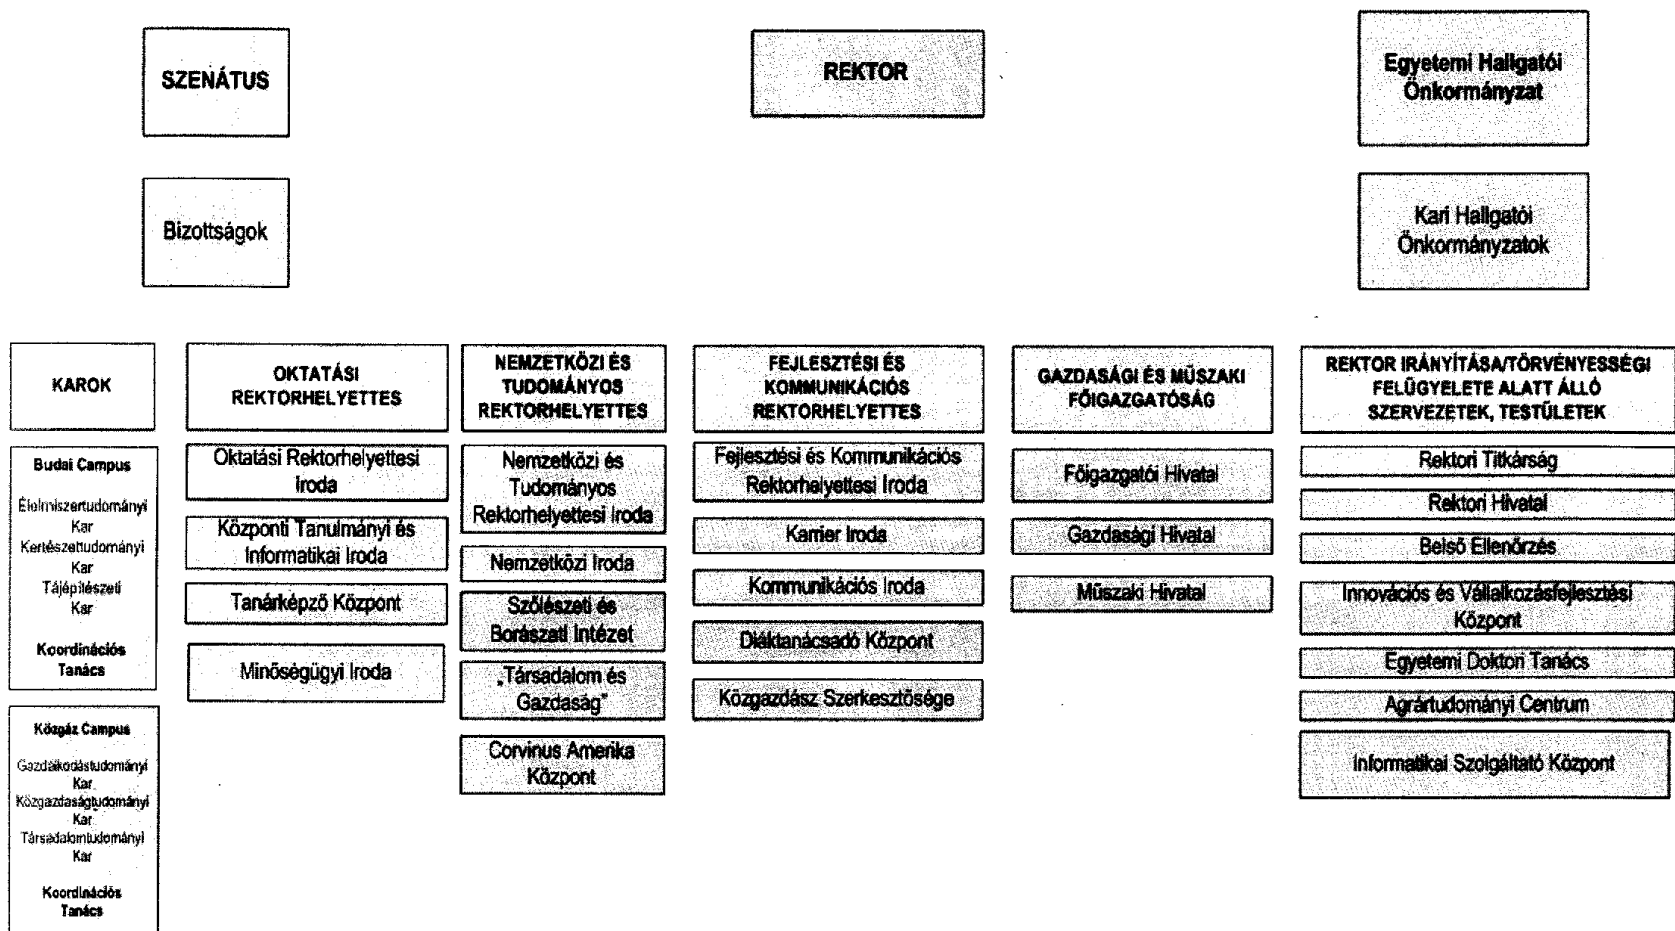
SZENÁTUS

REKTOR

Egyetemi Hallgatói Önkormányzat

Bizottságok

Kari Hallgatói Önkormányzatok

KAROK

Budai Campus

Élelmiszertudományi Kar

Kertészettudományi Kar

Tájépítészeti Kar

Koordinációs Tanács

Közgáz Campus

Gazdálkodástudományi Kar

Közgazdaságtudományi Kar

Társadalomtudományi Kar

Koordinációs Tanács

OKTATÁSI REKTORHELYETTES

Oktatási Rektorhelyettesi Iroda

Központi Tanulmányi és Informatikai Iroda

Tanárképző Központ

Minőségügyi Iroda

NEMZETKÖZI ÉS TUDOMÁNYOS REKTORHELYETTES

Nemzetközi és Tudományos Rektorhelyettesi Iroda

Nemzetközi Iroda

Szőlészeti és Borászati Intézet

„Társadalom és Gazdaság"

Corvinus Amerika Központ

FEJLESZTÉSI ÉS KOMMUNIKÁCIÓS REKTORHELYETTES

Fejlesztési és Kommunikációs Rektorhelyettesi Iroda

Karrier Iroda

Kommunikációs Iroda

Diáktanácsadó Központ

Közgazdász Szerkesztősége

GAZDASÁGI ÉS MŰSZAKI FŐIGAZGATÓSÁG

Főigazgatói Hivatal

Gazdasági Hivatal

Műszaki Hivatal

REKTOR IRÁNYÍTÁSA/TÖRVÉNYESSÉGI FELÜGYELETE ALATT ÁLLÓ SZERVEZETEK, TESTÜLETEK

Rektori Titkárság

Rektori Hivatal

Belső Ellenőrzés

Innovációs és Vállalkozásfejlesztési Központ

Egyetemi Doktori Tanács

Agrártudományi Centrum

Informatikai Szolgáltató Központ